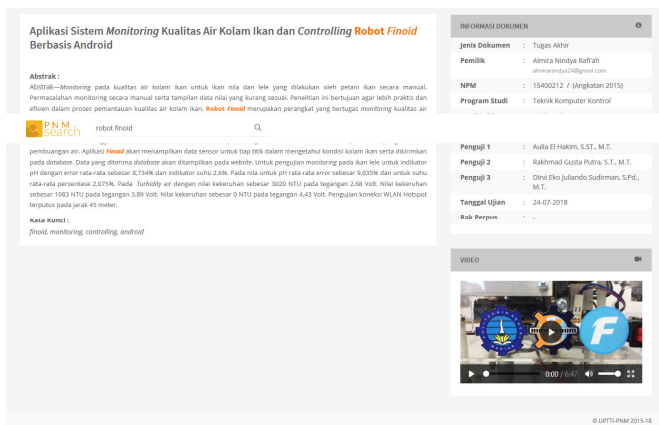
Aplikasi Sistem *Monitoring* Kualitas Air Kolam Ikan dan *Controlling* **Robot Finoid** Berbasis Android

Abstrak :

Abstrak—*Monitoring* pada kualitas air kolam ikan untuk ikan nila dan lele yang dilakukan oleh petani ikan secara manual. Permasalahan monitoring secara manual serta tampilan data nilai yang kurang sesuai. Penelitian ini bertujuan agar lebih praktis dan efisien dalam proses pemantauan kualitas air kolam ikan. **Robot Finoid** merupakan perangkat yang bertugas monitoring kualitas air

PNM search

robot finoid

pembuangan air. Aplikasi **Finoid** akan menampilkan data sensor untuk tiap titik dalam mengetahui kondisi kolam ikan serta dikirimkan pada *database*. Data yang diterima *database* akan ditampilkan pada *website*. Untuk pengujian *monitoring* pada ikan lele untuk indikator pH dengan *error* rata-rata sebesar 8,734% dan indikator suhu 2,6%. Pada nila untuk pH rata-rata *error* sebesar 9,035% dan untuk suhu rata-rata persentase 2,075%. Pada *Turbidity* air dengan nilai kekeruhan sebesar 3020 NTU pada tegangan 2,68 Volt. Nilai kekeruhan sebesar 1083 NTU pada tegangan 3.89 Volt. Nilai kekeruhan sebesar 0 NTU pada tegangan 4,43 Volt. Pengujian koneksi WLAN Hotspot terputus pada jarak 45 meter.

Kata Kunci :

*finoid, monitoring, controlling, android*

INFORMASI DOKUMEN

| | | |
|---|---|---|
| Jenis Dokumen | : | Tugas Akhir |
| Pemilik | : | Almira Nindya Rafi'ah almiranindya24@gmail.com |
| NPM | : | 15400212 / (Angkatan 2015) |
| Program Studi | : | Teknik Komputer Kontrol |
| Penguji 1 | : | Aulia El Hakim, S.ST., M.T. |
| Penguji 2 | : | Rakhmad Gusta Putra, S.T., M.T. |
| Penguji 3 | : | Dirvi Eko Juliando Sudirman, S.Pd., M.T. |
| Tanggal Ujian | : | 24-07-2018 |
| Rak Perpus | : | - |

VIDEO

0:00 / 6:47

© UPTTI-PNM 2015-18